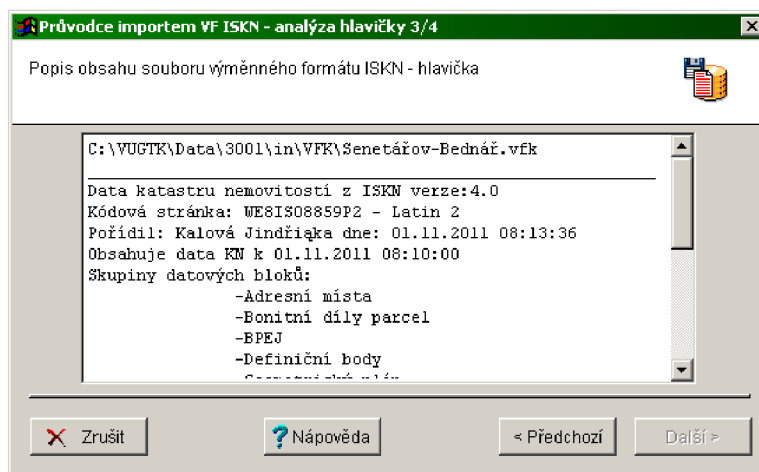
Průvodce importem VF ISKN - analýza hlavičky 3/4

Popis obsahu souboru výměnného formátu ISKN - hlavička

C:\VUGTK\Data\3001\in\VFK\Senetářov-Bednář.vfk

Data katastru nemovitostí z ISKN verze:4.0
Kódová stránka: WE8ISO8859P2 - Latin 2
Pořídil: Kalová Jindřiaka dne: 01.11.2011 08:13:36
Obsahuje data KN k 01.11.2011 08:10:00
Skupiny datových bloků:
-Adresní místa
-Bonitní díly parcel
-BPEJ
-Definiční body
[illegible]

Zrušit
Nápověda
< Předchozí
Další >